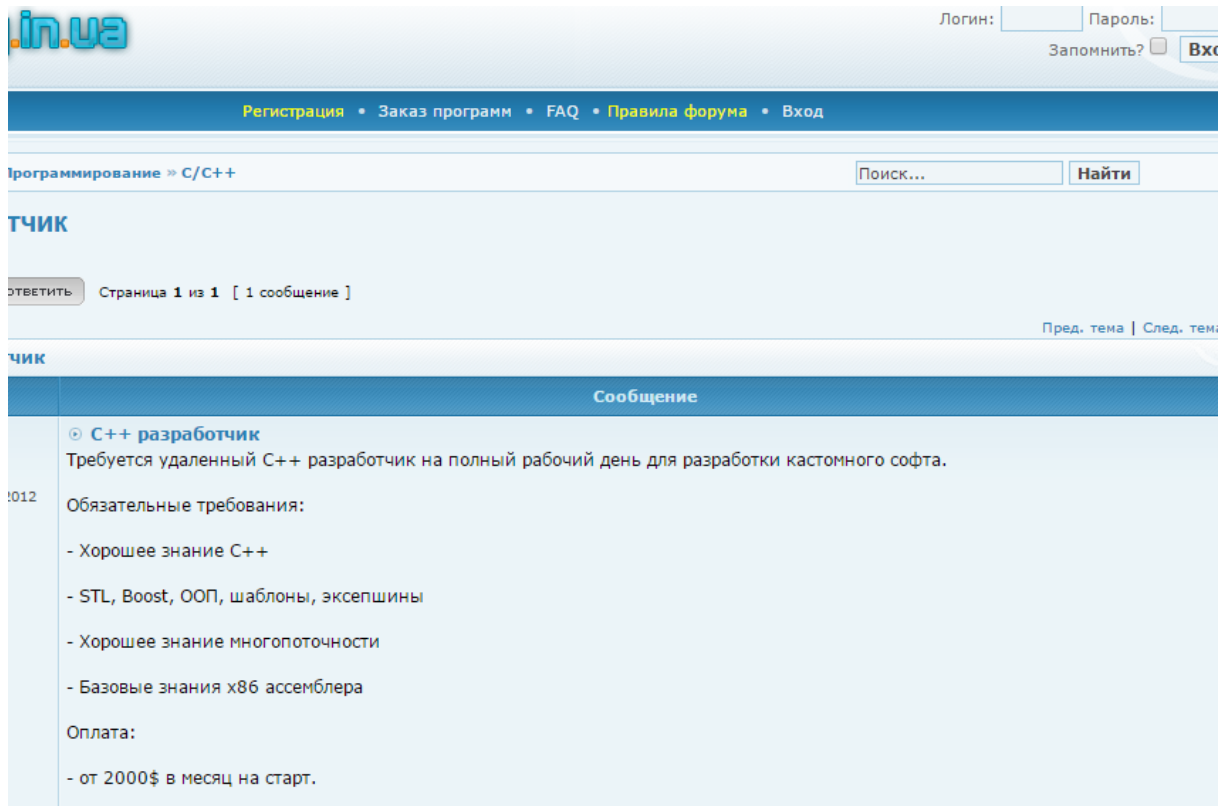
.in.ua

Логин: Пароль:
Запомнить? Вхо

Регистрация • Заказ программ • FAQ • Правила форума • Вход

Программирование » C/C++

Поиск... Найти

тчик

ответить Страница 1 из 1 [ 1 сообщение ]

Пред. тема | След. тема

чик

Сообщение

2012

C++ разработчик
Требуется удаленный C++ разработчик на полный рабочий день для разработки кастомного софта.

Обязательные требования:

- Хорошее знание C++

- STL, Boost, ООП, шаблоны, эксепшины

- Хорошее знание многопоточности

- Базовые знания x86 ассемблера

Оплата:

- от 2000$ в месяц на старт.